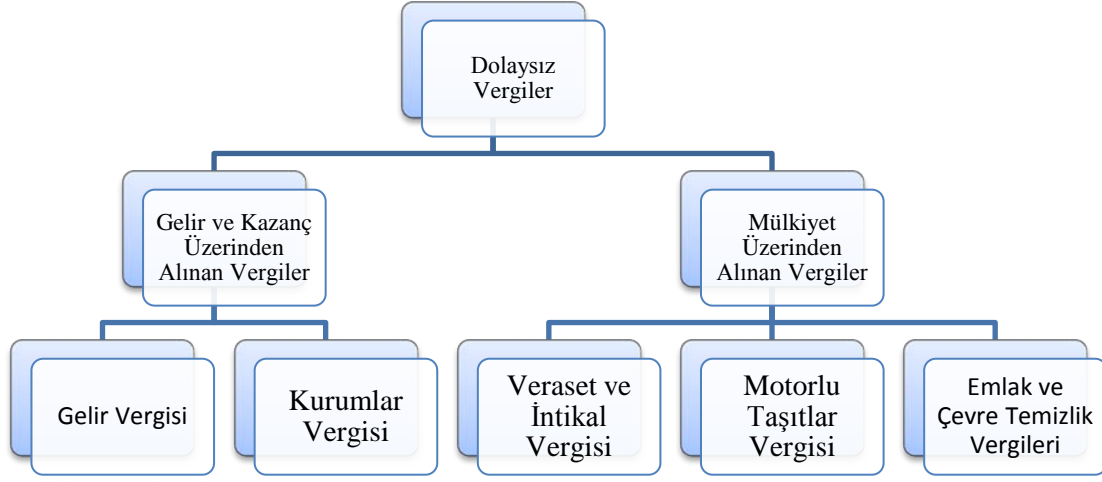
Dolaysız Vergiler

Gelir ve Kazanç Üzerinden Alınan Vergiler

Mülkiyet Üzerinden Alınan Vergiler

Gelir Vergisi

Kurumlar Vergisi

Veraset ve İntikal Vergisi

Motorlu Taşıtlar Vergisi

Emlak ve Çevre Temizlik Vergileri